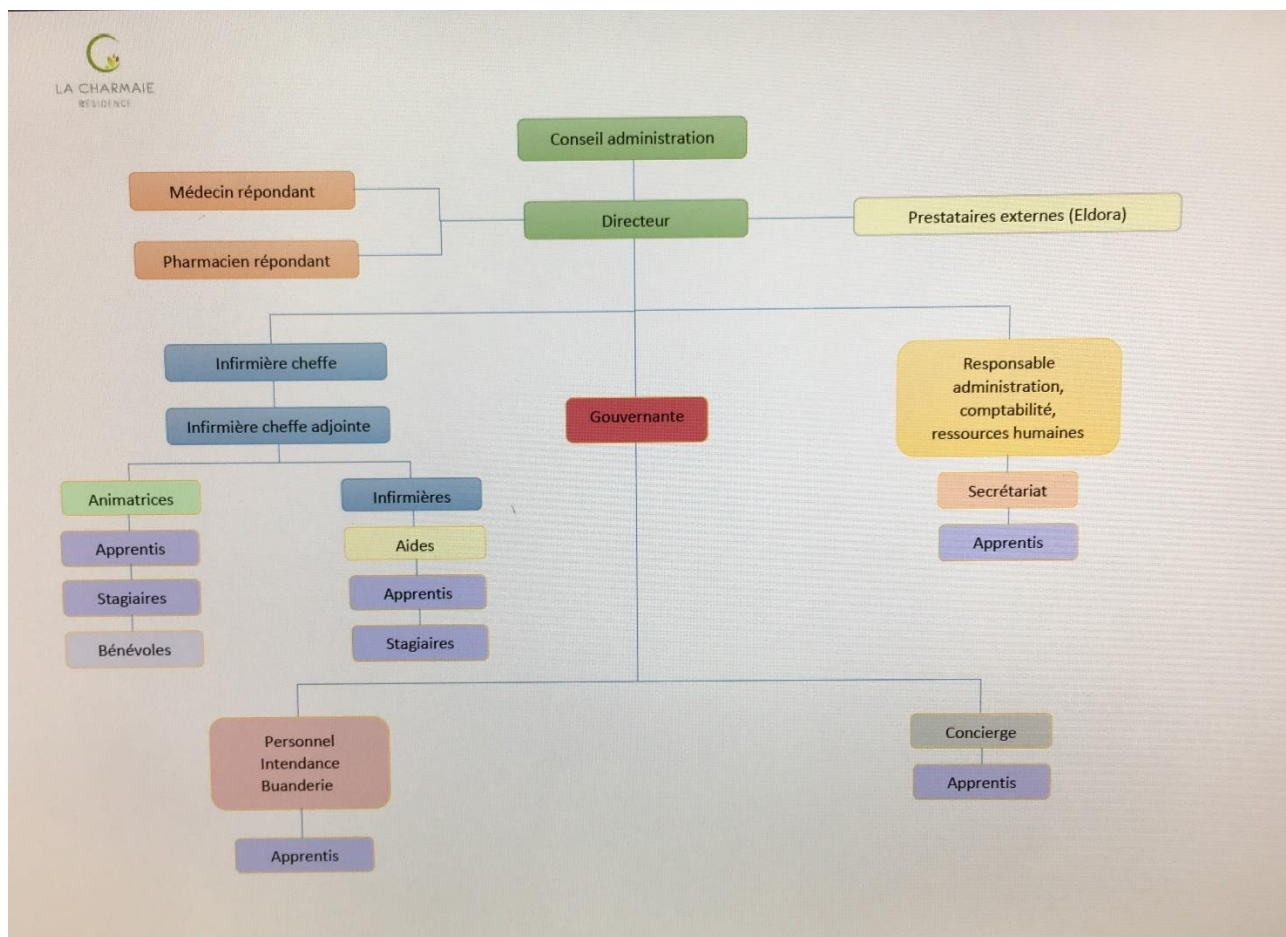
LA CHARMAIE
RÉSIDENCE

Conseil administration

Médecin répondant

Directeur

Prestataires externes (Eldora)

Pharmacien répondant

Infirmière cheffe

Responsable administration, comptabilité, ressources humaines

Infirmière cheffe adjointe

Gouvernante

Animatrices

Infirmières

Secrétariat

Apprentis

Aides

Apprentis

Stagiaires

Apprentis

Bénévoles

Stagiaires

Personnel Intendance Buanderie

Concierge

Apprentis

Apprentis